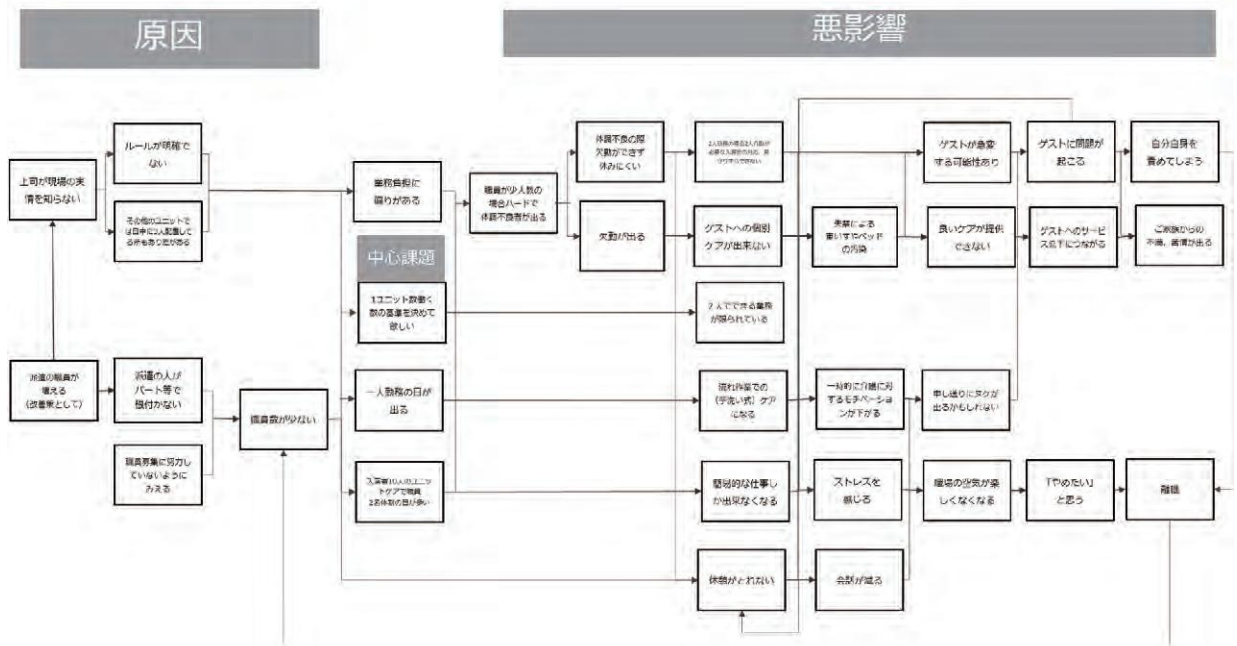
原因

悪影響

上司が現場の実情を知らない

ルールが明確でない

その他のユニットでは日中に2人配置してる所もあり差がある

派遣の職員が増える（改善策として）

派遣の人がパート等で根付かない

職員募集に努力していないようにみえる

職員数が少ない

業務負担に偏りがある

中心課題

1ユニット数勤く数の基準を決めて欲しい

一人勤務の日が出る

入居者10人のユニットケアで職員2名体制の日が多い

職員が少人数の場合ハードで体調不良者が出る

体調不良の際欠勤ができず休みにくい

欠勤が出る

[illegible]

ゲストへの個別ケアが出来ない

2人でできる業務が限られている

流れ作業での（手洗い式）ケアになる

画一的な仕事しか出来なくなる

休憩がとれない

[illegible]

一時的に介護に対するモチベーションが下がる

ストレスを感じる

会話が減る

ゲストが急変する可能性あり

良いケアが提供できない

申し送りに支障が出るかもしれない

職場の空気が楽しくなくなる

ゲストに問題が起こる

ゲストへのサービス低下につながる

「やめたい」と思う

自分自身を責めてしまう

ご家族からの不満、苦情が出る

離職